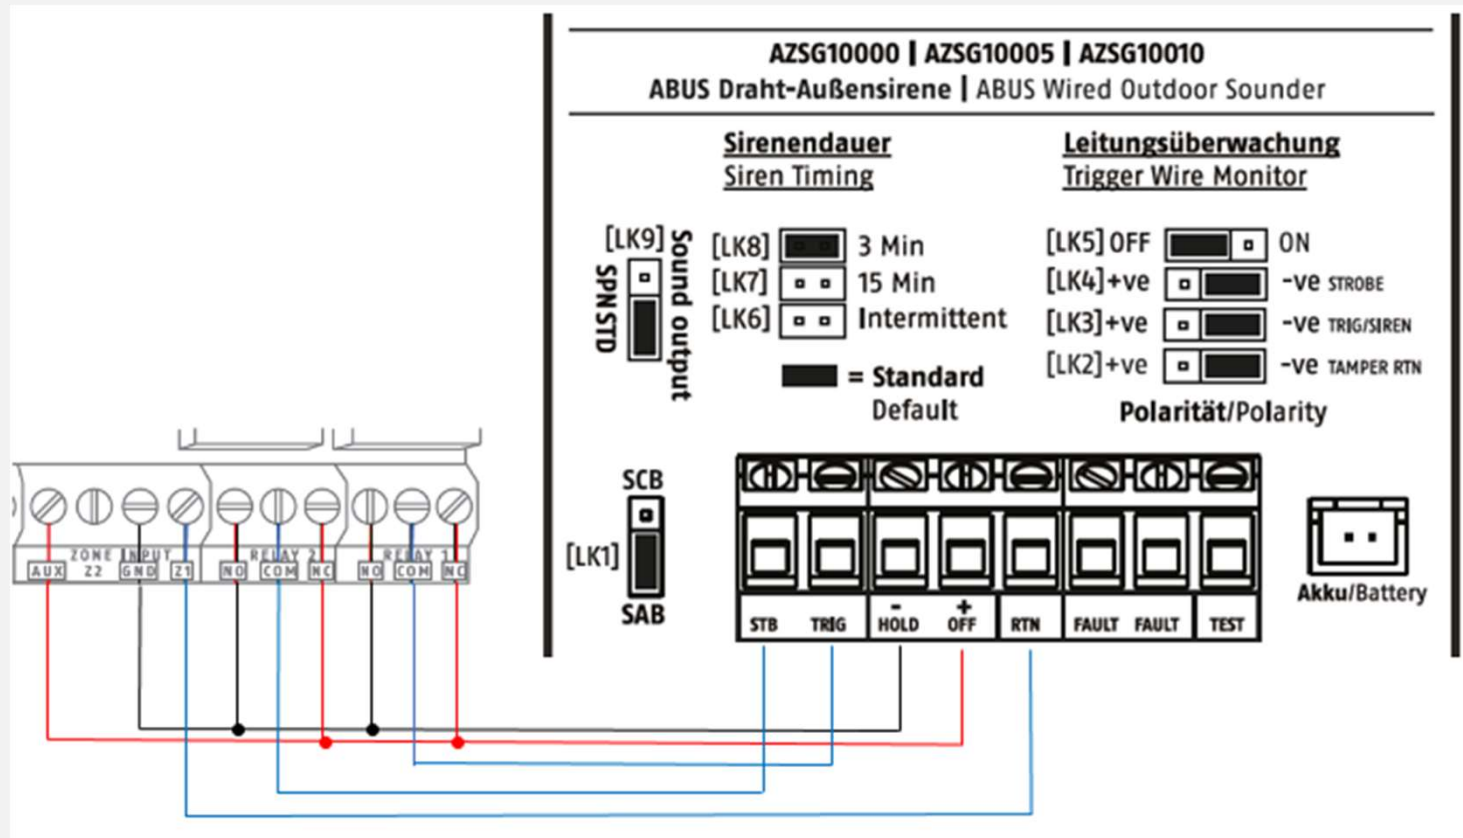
AZSG10000 | AZSG10005 | AZSG10010
ABUS Draht-Außensirene | ABUS Wired Outdoor Sounder

Sirenendauer
Siren Timing

Leitungsüberwachung
Trigger Wire Monitor

[LK9] Sound output
SPN STD

[LK8] 3 Min
[LK7] 15 Min
[LK6] Intermittent

= Standard
Default

[LK5] OFF ON
[LK4] +ve -ve STROBE
[LK3] +ve -ve TRIG/SIREN
[LK2] +ve -ve TAMPER RTN

Polarität/Polarity

SCB
[LK1]
SAB

STB TRIG - HOLD + OFF RTN FAULT FAULT TEST

Akku/Battery

ZONE INPUT
AUX Z2 GND Z1
RELAY 2
NO COM NC
RELAY 1
NO COM NC